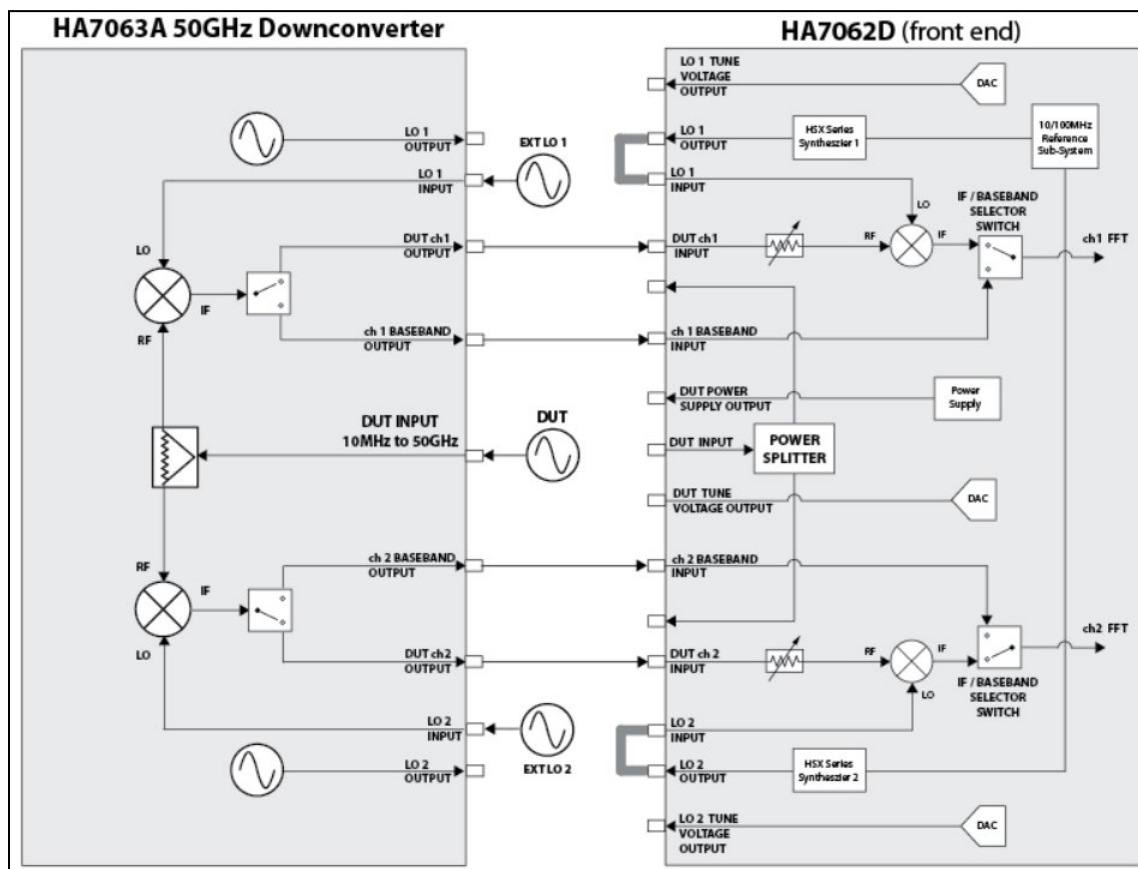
HA7063A 50GHz Downconverter

HA7062D (front end)

LO 1 OUTPUT

LO 1 INPUT

EXT LO 1

LO

IF

RF

DUT ch1 OUTPUT

ch 1 BASEBAND OUTPUT

DUT INPUT 10MHz to 50GHz

DUT

RF

IF

LO

ch 2 BASEBAND OUTPUT

DUT ch2 OUTPUT

LO 2 INPUT

LO 2 OUTPUT

EXT LO 2

LO 1 TUNE VOLTAGE OUTPUT

DAC

LO 1 OUTPUT

HSX Series Synthesizer 1

10/100MHz Reference Sub-System

LO 1 INPUT

LO

IF / BASEBAND SELECTOR SWITCH

DUT ch1 INPUT

RF

IF

ch1 FFT

ch 1 BASEBAND INPUT

DUT POWER SUPPLY OUTPUT

Power Supply

DUT INPUT

POWER SPLITTER

DUT TUNE VOLTAGE OUTPUT

DAC

ch 2 BASEBAND INPUT

DUT ch 2 INPUT

RF

IF

ch2 FFT

LO

IF / BASEBAND SELECTOR SWITCH

LO 2 INPUT

LO 2 OUTPUT

HSX Series Synthesizer 2

LO 2 TUNE VOLTAGE OUTPUT

DAC